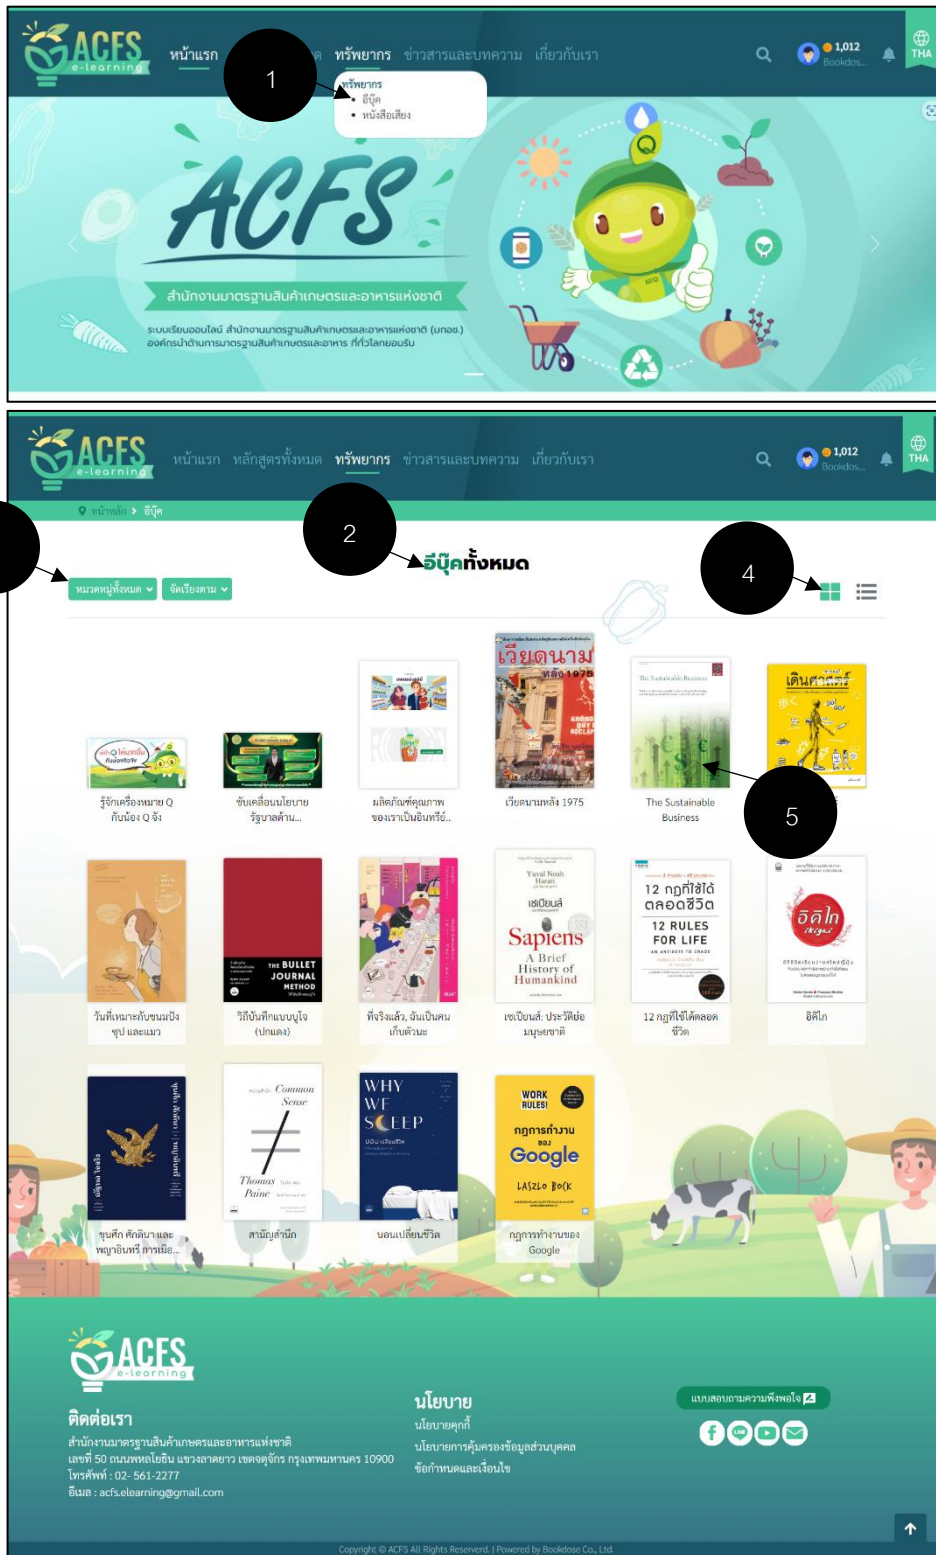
ACFS e-learning หน้าแรก ทรัพยากร ข่าวสารและบทความ เกี่ยวกับเรา 1,012 Bookdos... THA

1

ทรัพยากร
• อีบุ๊ค
• หนังสือเสียง

ACFS

สำนักงานมาตรฐานสินค้าเกษตรและอาหารแห่งชาติ

ระบบเรียนออนไลน์ สำนักงานมาตรฐานสินค้าเกษตรและอาหารแห่งชาติ (มกอช.) องค์กรนำด้านการมาตรฐานสินค้าเกษตรและอาหาร ที่ทั่วโลกยอมรับ

ACFS e-learning หน้าแรก หลักสูตรทั้งหมด ทรัพยากร ข่าวสารและบทความ เกี่ยวกับเรา 1,012 Bookdos... THA

หน้าหลัก > อีบุ๊ค

2

อีบุ๊คทั้งหมด

4

หมวดหมู่ทั้งหมด จัดเรียงตาม

รู้จักเครื่องหมาย Q กับน้อง Q จัง

ขับเคลื่อนนโยบายรัฐบาลด้าน...

ผลิตภัณฑ์คุณภาพ ของเราเป็นอินทรีย์...

เวียดนามหลัง 1975

The Sustainable Business

5

วันที่เหมาะกับขนมปัง ซุป และแมว

วิธีบันทึกแบบบูโจ (ปกแดง)

ที่จริงแล้ว ฉันเป็นคนเก็บตัวนะ

เซเปียนส์: ประวัติย่อมนุษยชาติ

12 กฎที่ใช้ได้ตลอดชีวิต

อิคิไก

ขุนศึก ศักดินา และพญาอินทรี การเมือ...

สามัญสำนึก

นอนเปลี่ยนชีวิต

กฎการทำงานของ Google

ACFS e-learning

ติดต่อเรา
สำนักงานมาตรฐานสินค้าเกษตรและอาหารแห่งชาติ
เลขที่ 50 ถนนพหลโยธิน แขวงลาดยาว เขตจตุจักร กรุงเทพมหานคร 10900
โทรศัพท์ : 02- 561-2277
อีเมล : acfs.elearning@gmail.com

นโยบาย
นโยบายคุกกี้
นโยบายการคุ้มครองข้อมูลส่วนบุคคล
ข้อกำหนดและเงื่อนไข

แบบสอบถามความพึงพอใจ

Copyright © ACFS All Rights Reserved. | Powered by Bookdose Co., Ltd.